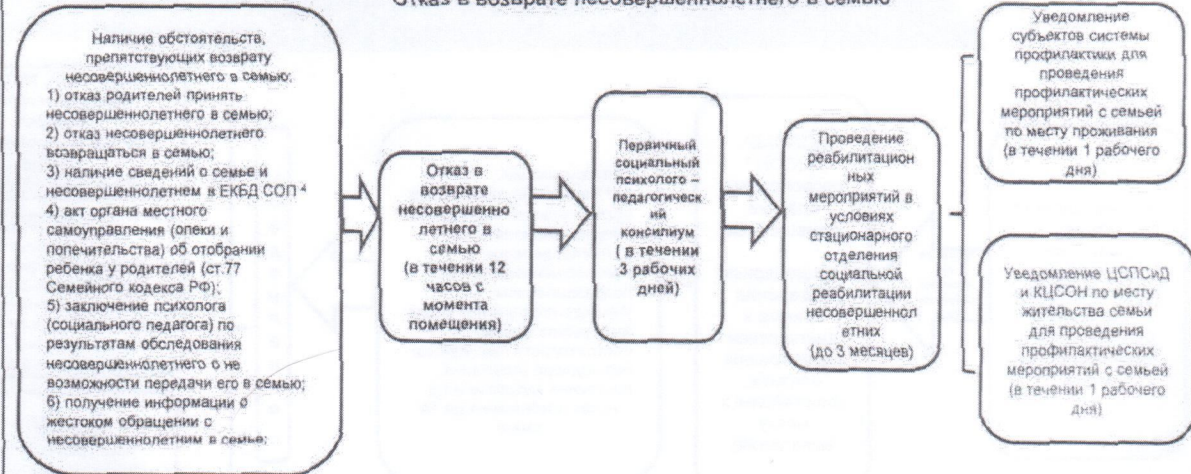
Отказ в возврате несовершеннолетнего в семью

Наличие обстоятельств, препятствующих возврату несовершеннолетнего в семью;
1) отказ родителей принять несовершеннолетнего в семью;
2) отказ несовершеннолетнего возвращаться в семью;
3) наличие сведений о семье и несовершеннолетнем в ЕКБД СОП ⁴
4) акт органа местного самоуправления (опеки и попечительства) об отобрании ребенка у родителей (ст.77 Семейного кодекса РФ);
5) заключение психолога (социального педагога) по результатам обследования несовершеннолетнего о не возможности передачи его в семью;
6) получение информации о жестоком обращении с несовершеннолетним в семье;

Отказ в возврате несовершеннолетнего в семью (в течении 12 часов с момента помещения)

Первичный социальный психолого – педагогический консилиум ( в течении 3 рабочих дней)

Проведение реабилитационных мероприятий в условиях стационарного отделения социальной реабилитации несовершеннолетних (до 3 месяцев)

Уведомление субъектов системы профилактики для проведения профилактических мероприятий с семьей по месту проживания (в течении 1 рабочего дня)

Уведомление ЦСПСиД и КЦСОН по месту жительства семьи для проведения профилактических мероприятий с семьей (в течении 1 рабочего дня)